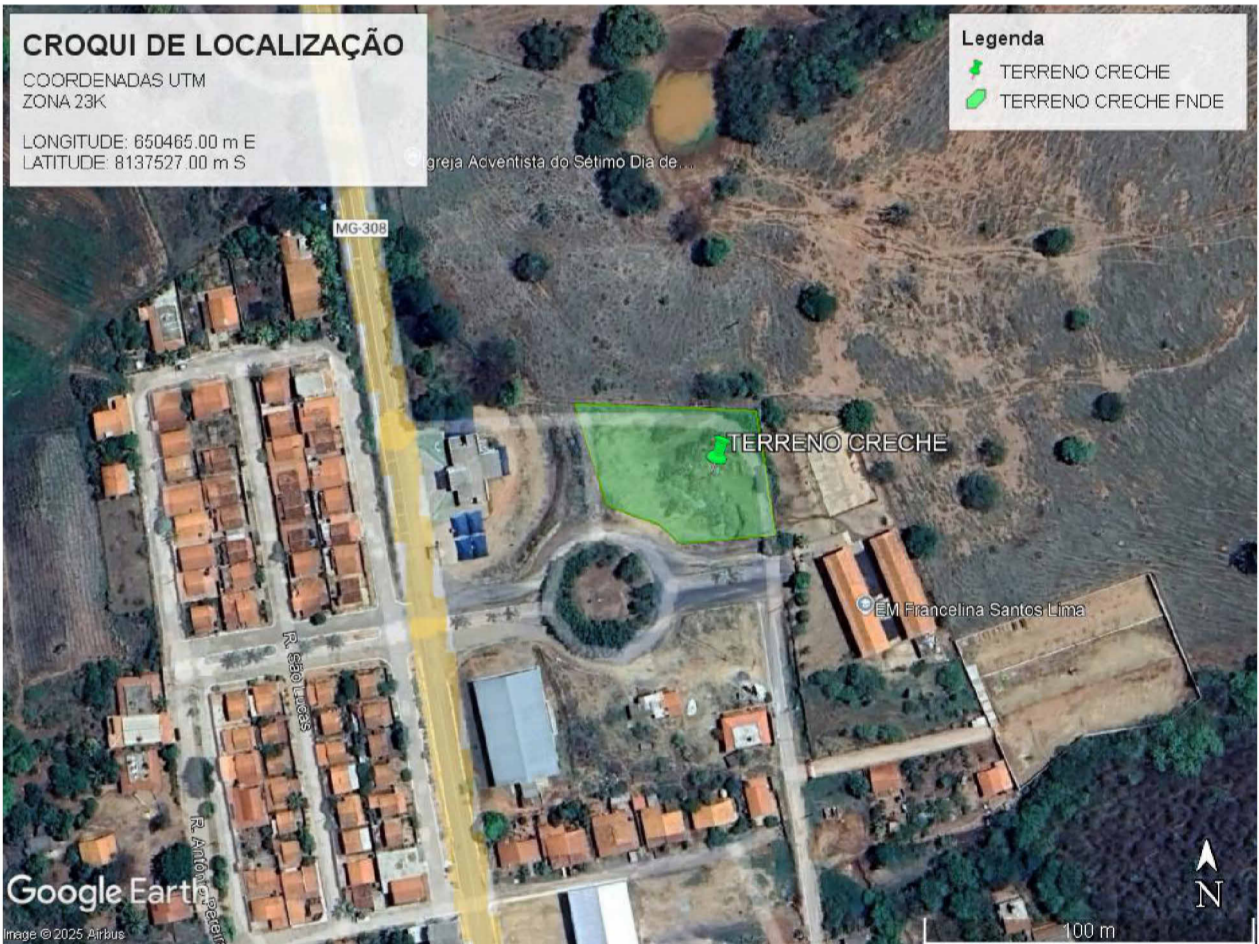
CROQUI DE LOCALIZAÇÃO
COORDENADAS UTM
ZONA 23K

LONGITUDE: 650465.00 m E
LATITUDE: 8137527.00 m S

Legenda
TERRENO CRECHE
TERRENO CRECHE FNDE

Igreja Adventista do Sétimo Dia de...

MG-308

TERRENO CRECHE

EM Francelina Santos Lima

R. São Lucas

R. Antônio Pater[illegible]

Google Earth
Image © 2025 Airbus

N
100 m